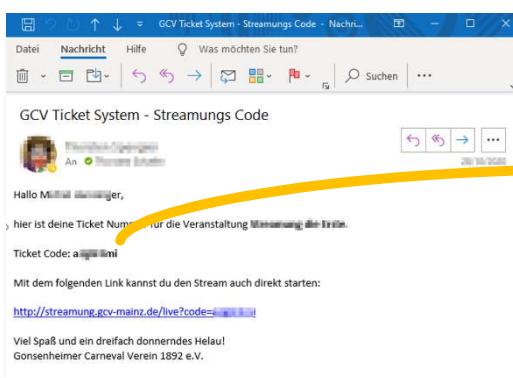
GCV Ticket System - Streamungs Code - Nachri...

Datei Nachricht Hilfe Was möchten Sie tun?

Suchen

GCV Ticket System - Streamungs Code

An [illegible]

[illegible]

Hallo M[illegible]ger,

hier ist deine Ticket Num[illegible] für die Veranstaltung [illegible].

Ticket Code: a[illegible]mi

Mit dem folgenden Link kannst du den Stream auch direkt starten:

http://streamung.gcv-mainz.de/live?code=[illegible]

Viel Spaß und ein dreifach donnerndes Helau!
Gonsenheimer Carneval Verein 1892 e.V.